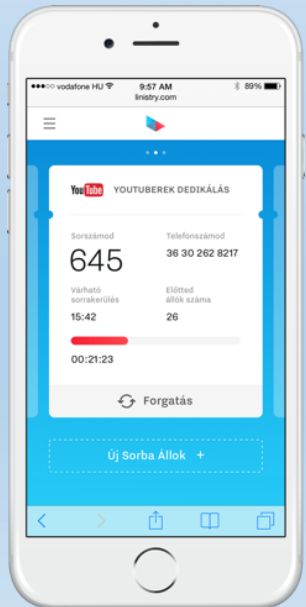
●●●○○ vodafone HU 9:57 AM 89%
linistry.com

YouTube YOUTUBEREK DEDIKÁLÁS

Sorszámod
645

Telefonszámod
36 30 262 8217

Várható sorrakerülés
15:42

Előtted állók száma
26

00:21:23

Forgatás

Új Sorba Állok +